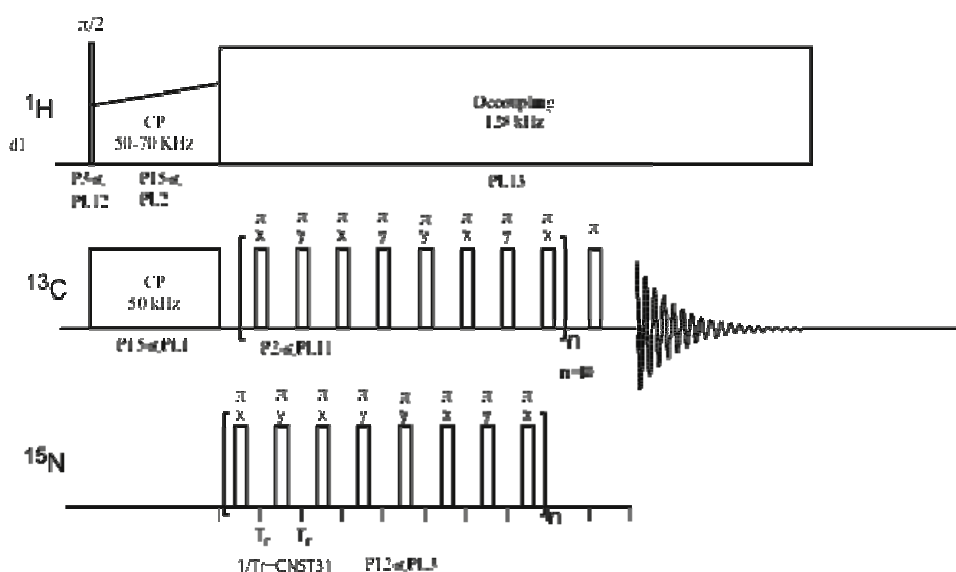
$\pi/2$

$^1$H

d1

CP
50-70 KHz

Decoupling
158 kHz

P3@
PL12

P15@
PL2

PL13

$\pi$ x $\pi$ y $\pi$ x $\pi$ y $\pi$ y $\pi$ x $\pi$ y $\pi$ x $\pi$

$^{13}$C

CP
50 kHz

P15@PL1

P2@PL11

n

n=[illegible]

$\pi$ x $\pi$ y $\pi$ x $\pi$ y $\pi$ y $\pi$ x $\pi$ y $\pi$ x

$^{15}$N

$T_r$ $T_r$

n

1/Tr=CNST31

P12@PL3